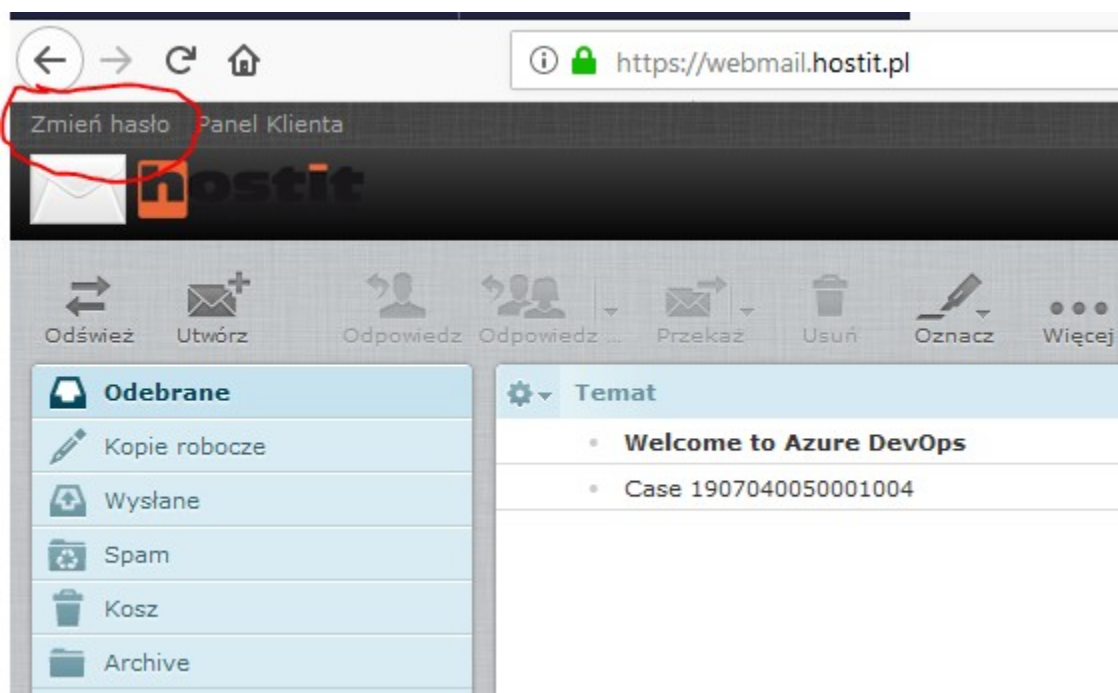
https://webmail.hostit.pl

Zmień hasło Panel Klienta

hostit

Odśwież Utwórz Odpowiedz Odpowiedz ... Przekaż Usuń Oznacz Więcej

Odebrane
Kopie robocze
Wysłane
Spam
Kosz
Archive

Temat
Welcome to Azure DevOps
Case 1907040050001004